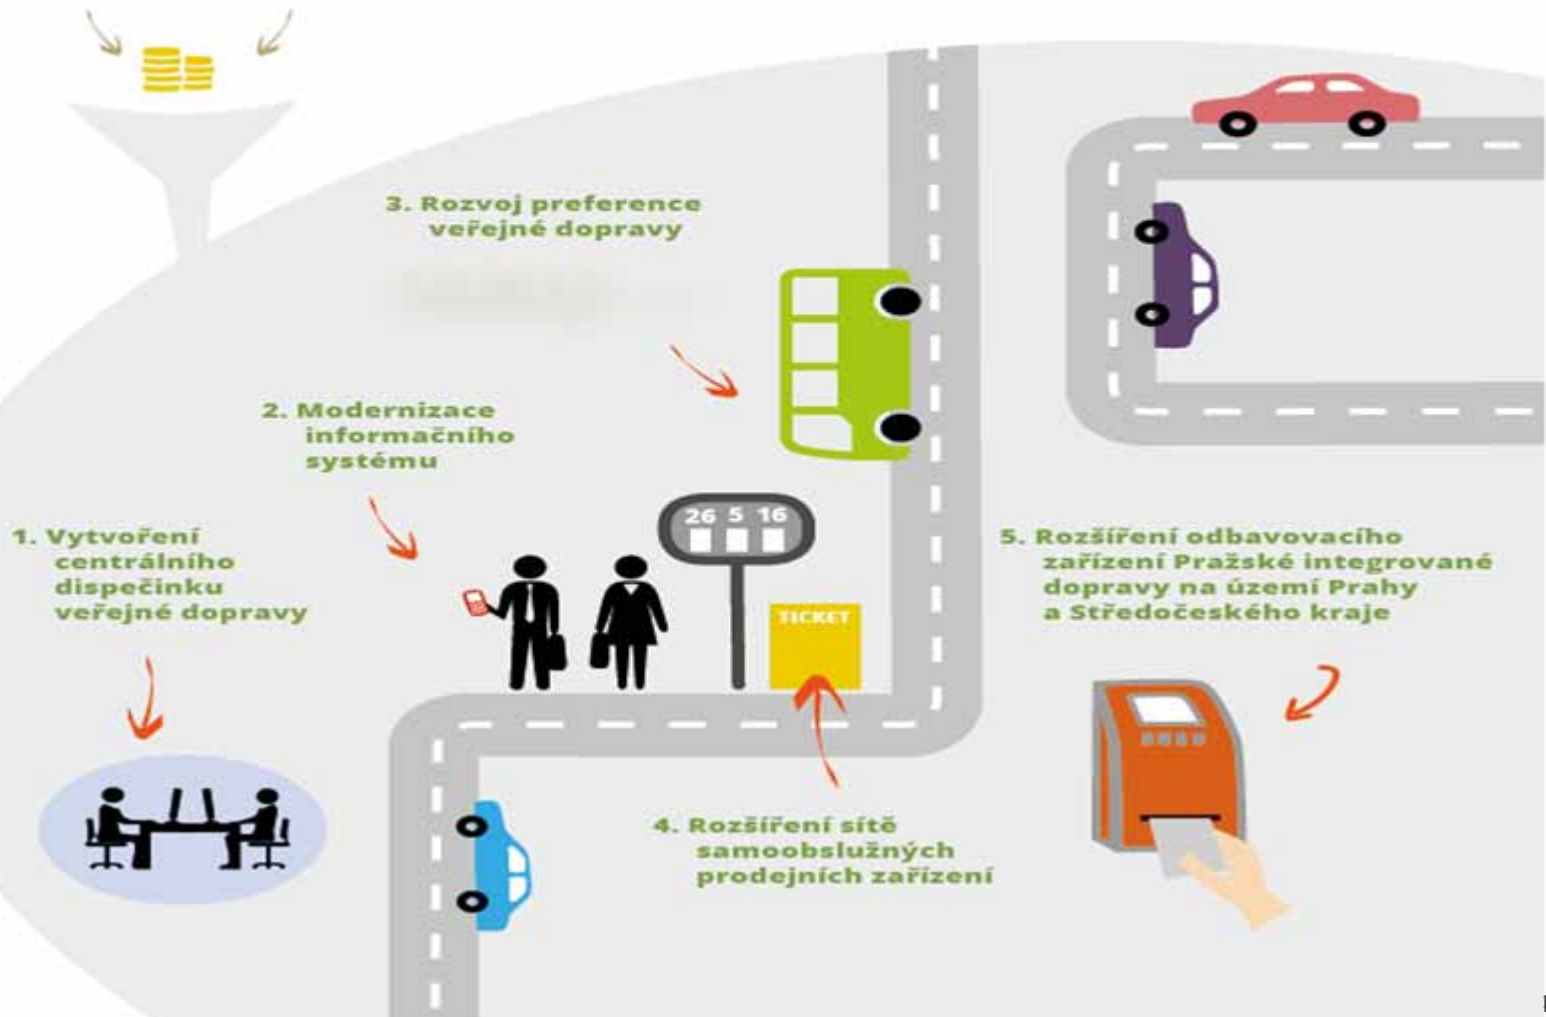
3. Rozvoj preference veřejné dopravy

2. Modernizace informačního systému

1. Vytvoření centrálního dispečinku veřejné dopravy

26 5 16

TICKET

5. Rozšíření odbavovacího zařízení Pražské integrované dopravy na území Prahy a Středočeského kraje

4. Rozšíření sítě samoobslužných prodejních zařízení